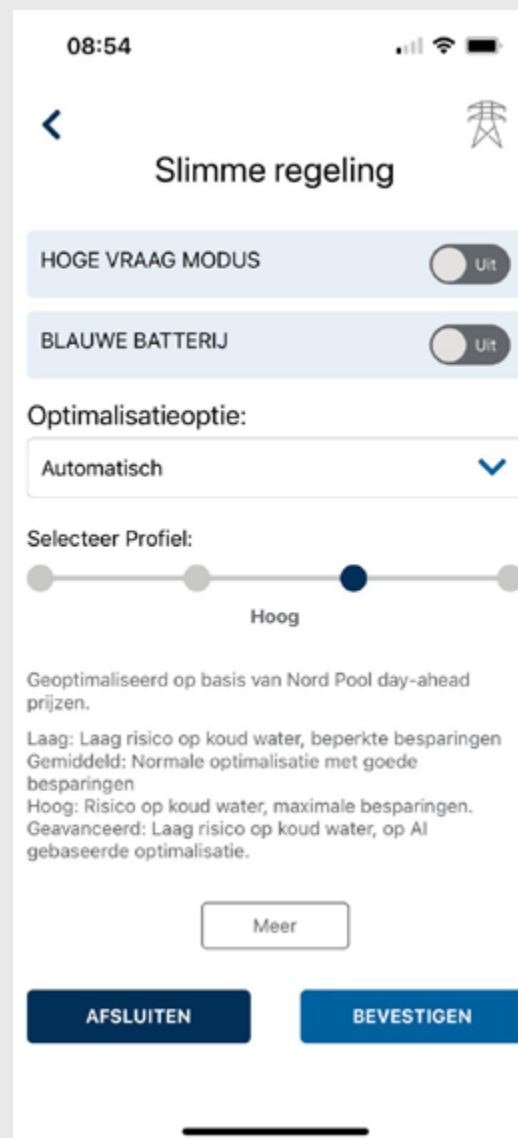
08:54

Slimme regeling

HOGE VRAAG MODUS Uit

BLAUWE BATTERIJ Uit

Optimalisatieoptie:

Automatisch

Selecteer Profiel:

Hoog

Geoptimaliseerd op basis van Nord Pool day-ahead prijzen.

Laag: Laag risico op koud water, beperkte besparingen
Gemiddeld: Normale optimalisatie met goede besparingen
Hoog: Risico op koud water, maximale besparingen.
Geavanceerd: Laag risico op koud water, op AI gebaseerde optimalisatie.

Meer

AFSLUITEN

BEVESTIGEN